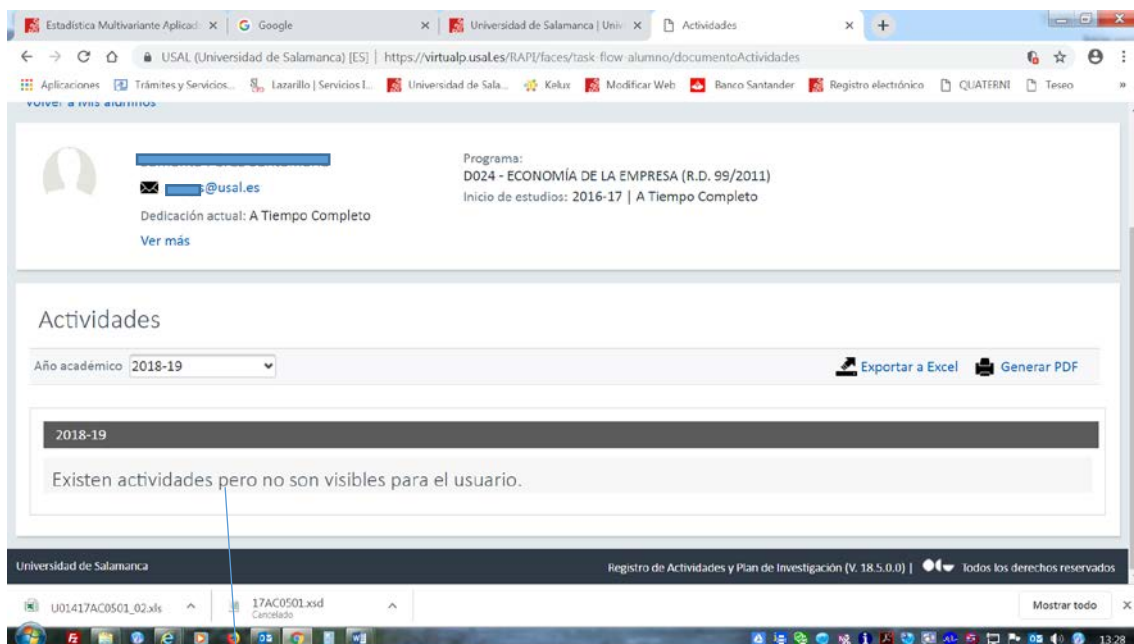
Estadística Multivariante Aplicad ×
Google ×
Universidad de Salamanca | Univ ×
Actividades ×

USAL (Universidad de Salamanca) [ES] | https://virtualp.usal.es/RAPI/faces/task-flow-alumno/documentoActividades

Aplicaciones | Trámites y Servicios... | Lazarillo | Servicios I... | Universidad de Sala... | Kelux | Modificar Web | Banco Santander | Registro electrónico | QUATERNI | Teseo

Volver a Mis alumnos

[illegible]
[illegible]@usal.es
Dedicación actual: A Tiempo Completo
Ver más

Programa:
D024 - ECONOMÍA DE LA EMPRESA (R.D. 99/2011)
Inicio de estudios: 2016-17 | A Tiempo Completo

Actividades

Año académico 2018-19

Exportar a Excel Generar PDF

2018-19

Existen actividades pero no son visibles para el usuario.

Universidad de Salamanca

Registro de Actividades y Plan de Investigación (V. 18.5.0.0) | Todos los derechos reservados

U01417AC0501_02.xls

17AC0501.xsd
Cancelado

Mostrar todo

13:28